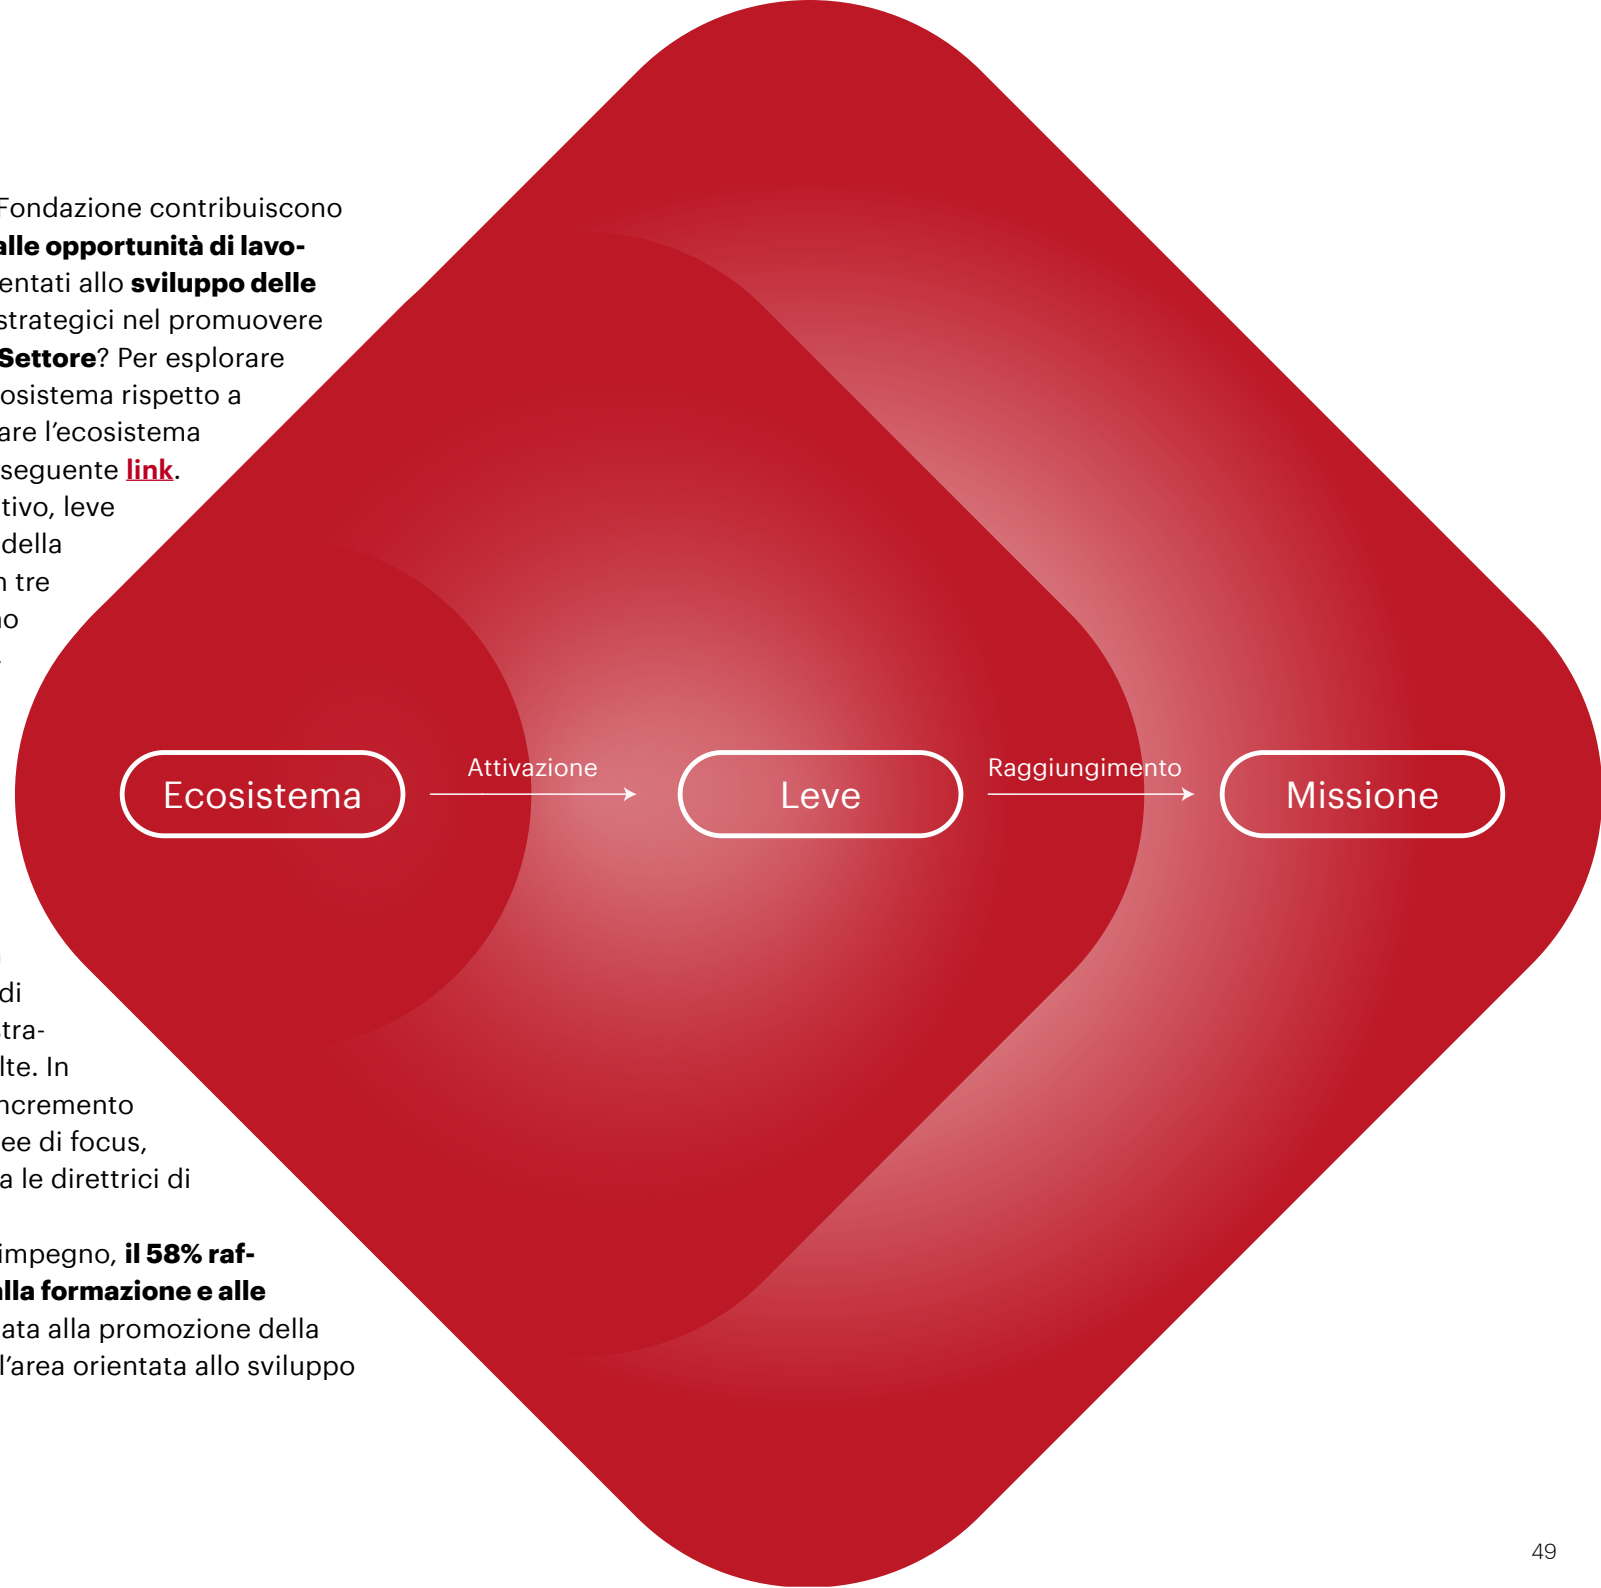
Fondazione contribuiscono **alle opportunità di lavo-** entati allo **sviluppo delle** strategici nel promuovere **Settore**? Per esplorare osistema rispetto a are l'ecosistema seguente link. tivo, leve della n tre no

di tra- lte. In ncremento ee di focus, a le direttrici di

impegno, **il 58% raf-** **lla formazione e alle** ata alla promozione della l'area orientata allo sviluppo

Ecosistema

Attivazione

Leve

Raggiungimento

Missione

49